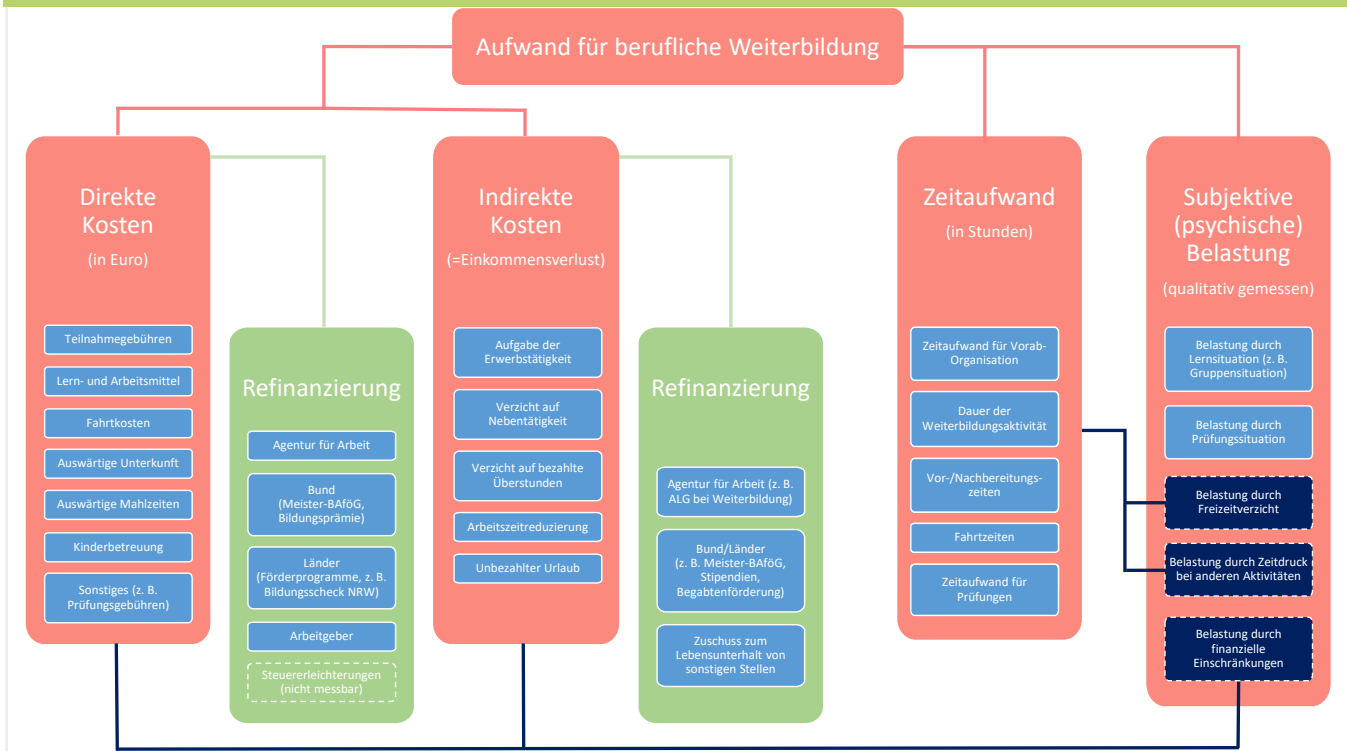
Aufwand für berufliche Weiterbildung

Direkte Kosten
(in Euro)

Teilnahmegebühren
Lern- und Arbeitsmittel
Fahrtkosten
Auswärtige Unterkunft
Auswärtige Mahlzeiten
Kinderbetreuung
Sonstiges (z. B. Prüfungsgebühren)

Refinanzierung

Agentur für Arbeit
Bund (Meister-BAföG, Bildungsprämie)
Länder (Förderprogramme, z. B. Bildungsscheck NRW)
Arbeitgeber
Steuererleichterungen (nicht messbar)

Indirekte Kosten
(=Einkommensverlust)

Aufgabe der Erwerbstätigkeit
Verzicht auf Nebentätigkeit
Verzicht auf bezahlte Überstunden
Arbeitszeitreduzierung
Unbezahlter Urlaub

Refinanzierung

Agentur für Arbeit (z. B. ALG bei Weiterbildung)
Bund/Länder (z. B. Meister-BAföG, Stipendien, Begabtenförderung)
Zuschuss zum Lebensunterhalt von sonstigen Stellen

Zeitaufwand
(in Stunden)

Zeitaufwand für Vorab-Organisation
Dauer der Weiterbildungsaktivität
Vor-/Nachbereitungszeiten
Fahrtzeiten
Zeitaufwand für Prüfungen

Subjektive (psychische) Belastung
(qualitativ gemessen)

Belastung durch Lernsituation (z. B. Gruppensituation)
Belastung durch Prüfungssituation
Belastung durch Freizeitverzicht
Belastung durch Zeitdruck bei anderen Aktivitäten
Belastung durch finanzielle Einschränkungen